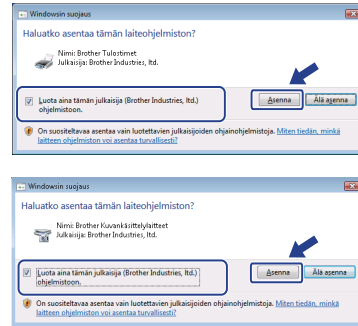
Windowsin suojaus

Haluatko asentaa tämän laiteohjelmiston?

Nimi: Brother Tulostimet
Julkaisija: Brother Industries, ltd.

Luota aina tämän julkaisijan (Brother Industries, ltd.) ohjelmiston.

Asenna

Älä asenna

On suositeltavaa asentaa vain luotettavien julkaisijoiden ohjainohjelmistoja. Miten tiedän, minkä laitteen ohjelmiston voi asentaa turvallisesti?

Windowsin suojaus

Haluatko asentaa tämän laiteohjelmiston?

Nimi: Brother Kuvankäsittelylaitteet
Julkaisija: Brother Industries, ltd.

Luota aina tämän julkaisijan (Brother Industries, ltd.) ohjelmiston.

Asenna

Älä asenna

On suositeltavaa asentaa vain luotettavien julkaisijoiden ohjainohjelmistoja. Miten tiedän, minkä laitteen ohjelmiston voi asentaa turvallisesti?